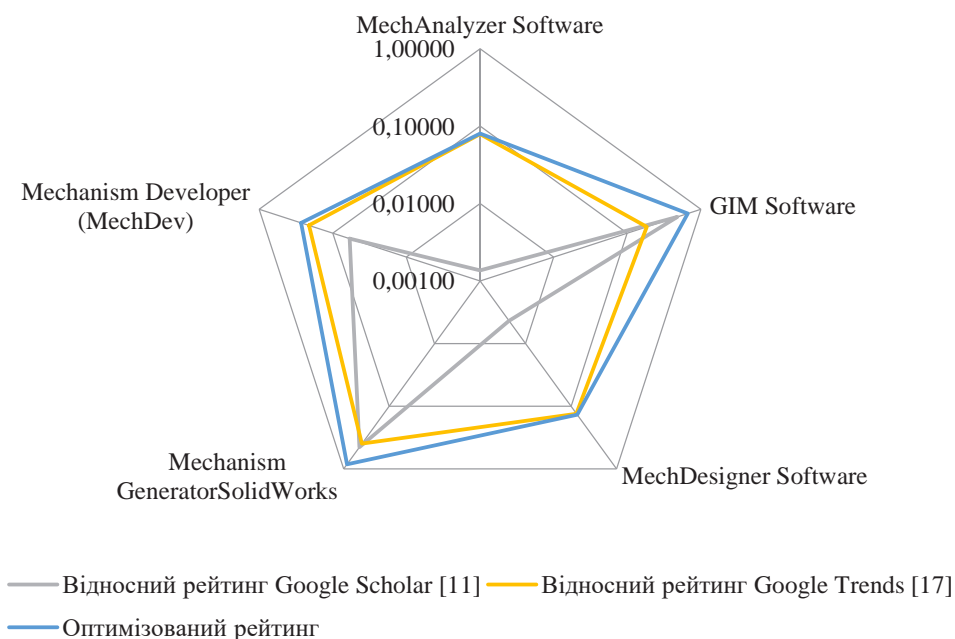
MechAnalyzer Software

1,00000

0,10000

0,01000

0,00100

GIM Software

MechDesigner Software

Mechanism GeneratorSolidWorks

Mechanism Developer (MechDev)

Відносний рейтинг Google Scholar [11]
Відносний рейтинг Google Trends [17]
Оптимізований рейтинг